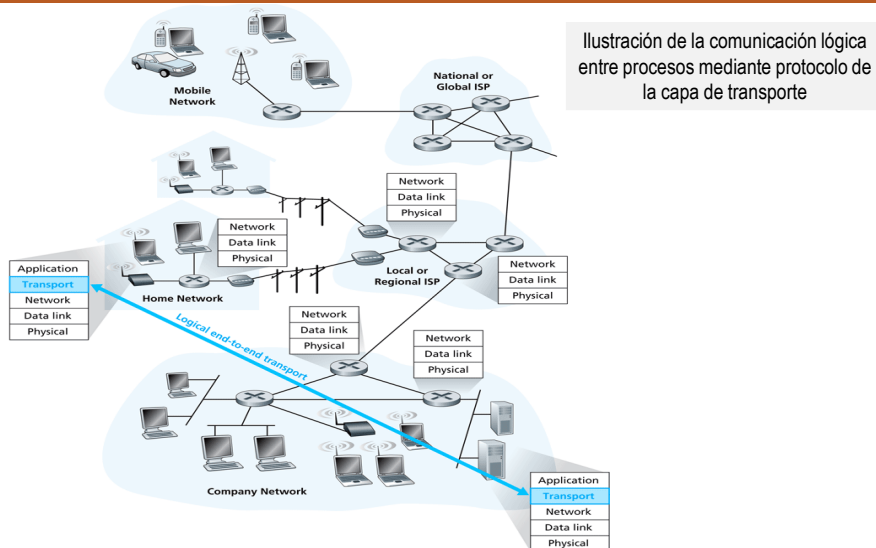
Ilustración de la comunicación lógica entre procesos mediante protocolo de la capa de transporte

Mobile Network

National or Global ISP

Network
Data link
Physical

Network
Data link
Physical

Local or Regional ISP

Network
Data link
Physical

Application
Transport
Network
Data link
Physical

Home Network

Logical end-to-end transport

Network
Data link
Physical

Network
Data link
Physical

Company Network

Application
Transport
Network
Data link
Physical